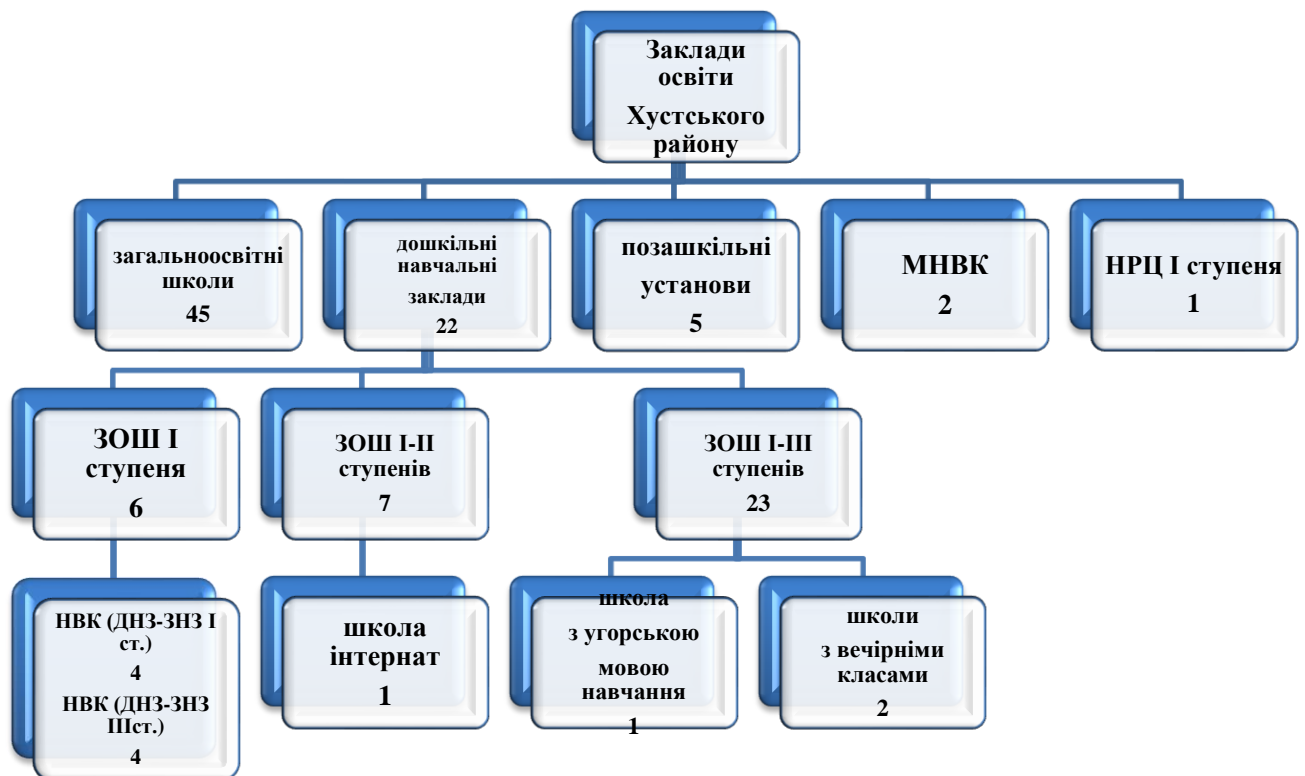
Заклади освіти Хустського району

загальноосвітні школи 45

дошкільні навчальні заклади 22

позашкільні установи 5

МНВК 2

НРЦ І ступеня 1

ЗОШ І ступеня 6

ЗОШ І-ІІ ступенів 7

ЗОШ І-ІІІ ступенів 23

НВК (ДНЗ-ЗНЗ І ст.) 4

НВК (ДНЗ-ЗНЗ ІІст.) 4

школа інтернат 1

школа з угорською мовою навчання 1

школи з вечірніми класами 2